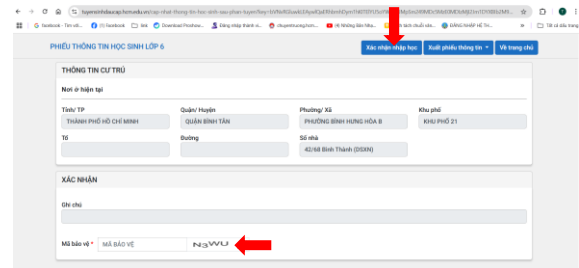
tuyensinhdaucap.hcm.edu.vn/cap-nhat-thong-tin-hoc-sinh-sau-phan-tuyen?key=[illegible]

Facebook - Tìm với... (1) Facebook Mới Download Proshow... Đăng nhập thành n... nhuyenmuong.tom... Hệ thống Bán Nha... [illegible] ĐĂNG NHẬP HỆ TH... Tất cả dấu trang

PHIẾU THÔNG TIN HỌC SINH LỚP 6

Xác nhận nhập học | Xuất phiếu thông tin | Về trang chủ

THÔNG TIN CƯ TRÚ

Nơi ở hiện tại

| Tỉnh/ TP | Quận/ Huyện | Phường/ Xã | Khu phố |
|---|---|---|---|
| THÀNH PHỐ HỒ CHÍ MINH | QUẬN BÌNH TÂN | PHƯỜNG BÌNH HƯNG HÒA B | KHU PHỐ 21 |
| Tổ | Đường | Số nhà | |
| | | 42/48 Bình Thành (DSXN) | |

XÁC NHẬN

Ghi chú

Mã bảo vệ * MÃ BẢO VỆ N3WU